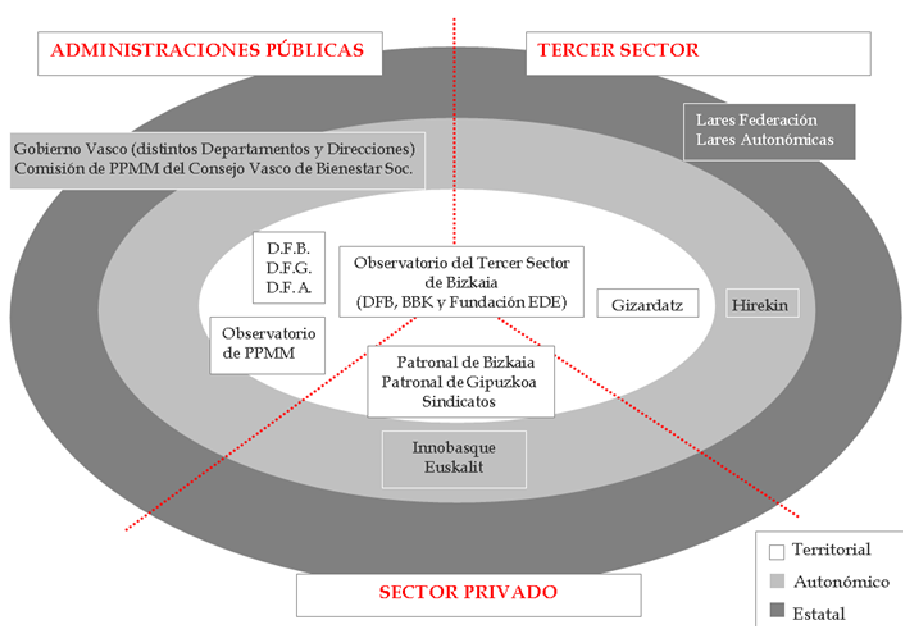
ADMINISTRACIONES PÚBLICAS

TERCER SECTOR

Lares Federación
Lares Autonómicas

Gobierno Vasco (distintos Departamentos y Direcciones)
Comisión de PPMM del Consejo Vasco de Bienestar Soc.

D.F.B.
D.F.G.
D.F.A.

Observatorio del Tercer Sector de Bizkaia (DFB, BBK y Fundación EDE)

Gizardatz

Hirekin

Observatorio de PPMM

Patronal de Bizkaia
Patronal de Gipuzkoa
Sindicatos

Innobasque
Euskalit

Territorial
Autonómico
Estatal

SECTOR PRIVADO